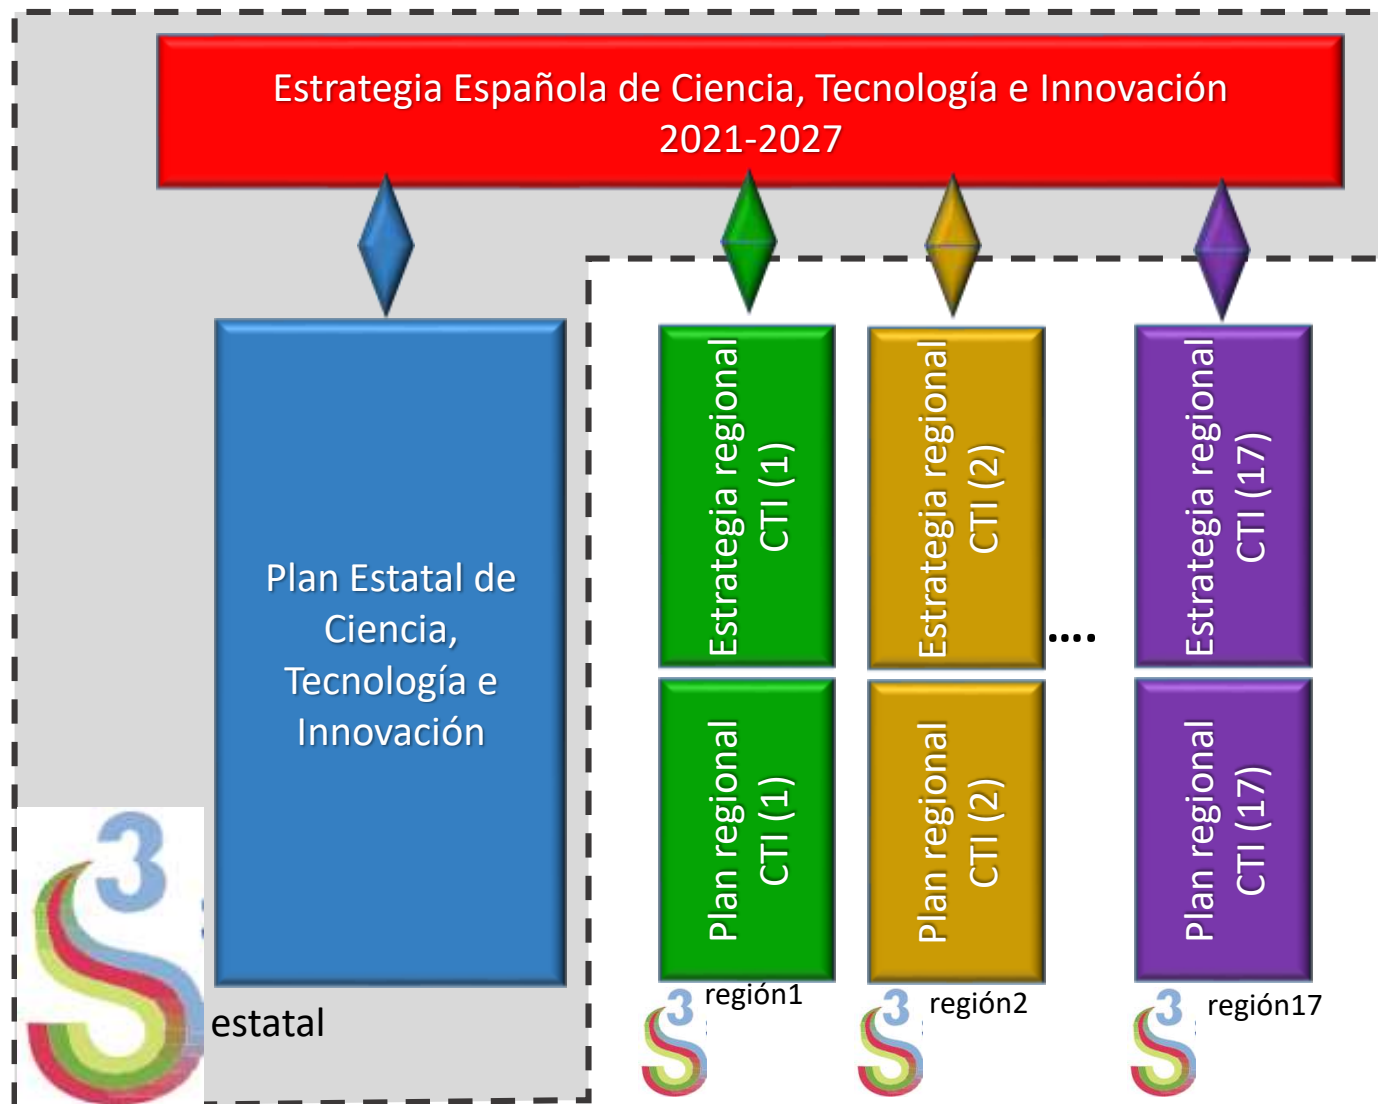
Estrategia Española de Ciencia, Tecnología e Innovación 2021-2027

Plan Estatal de Ciencia, Tecnología e Innovación

Estrategia regional CTI (1)

Plan regional CTI (1)

Estrategia regional CTI (2)

Plan regional CTI (2)

....

Estrategia regional CTI (17)

Plan regional CTI (17)

3 S estatal

3 S región1

3 S región2

3 S región17